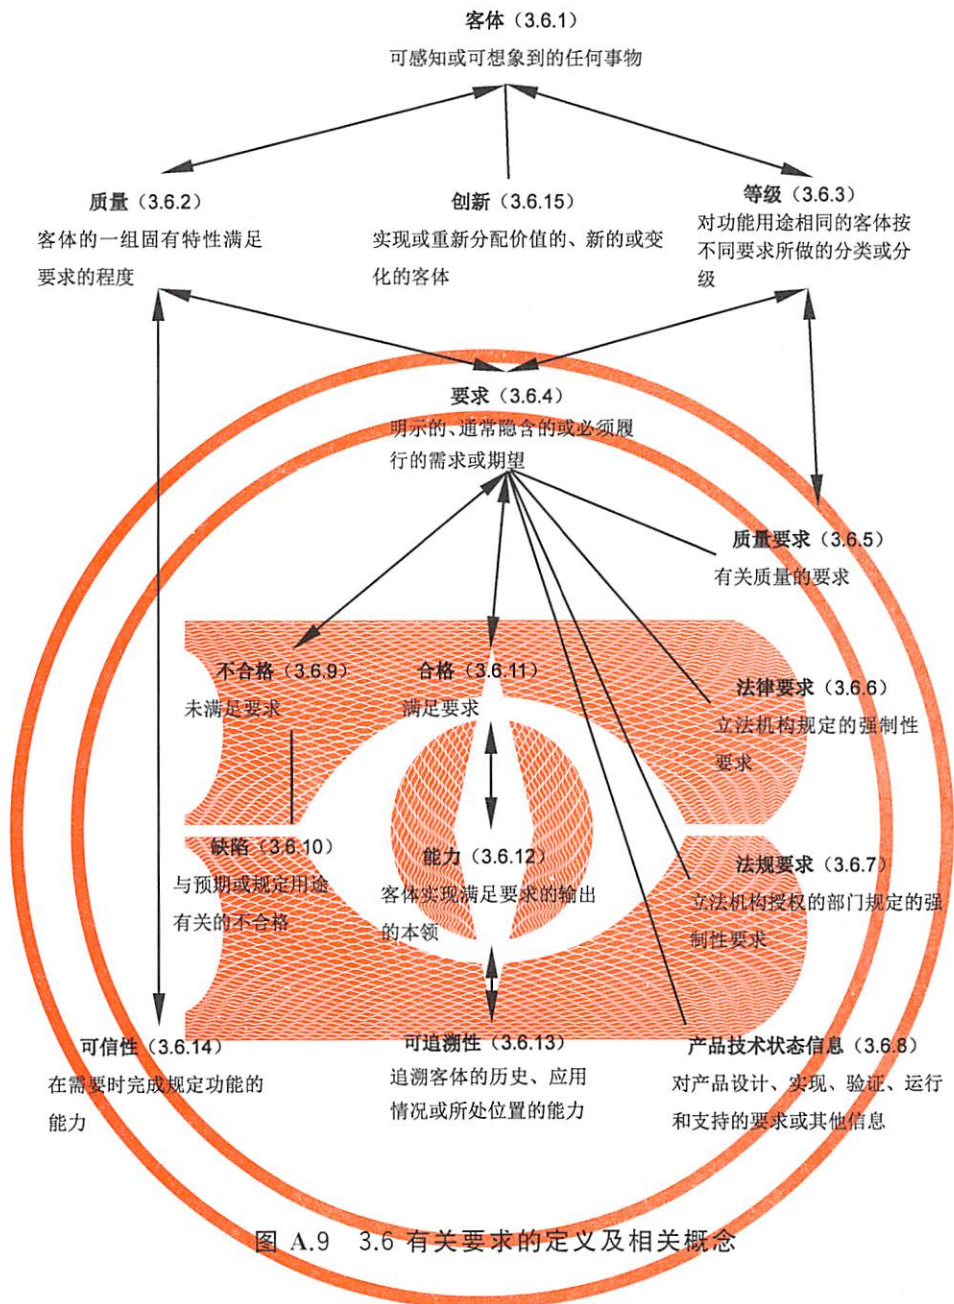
客体（3.6.1）
可感知或可想象到的任何事物

质量（3.6.2）
客体的一组固有特性满足要求的程度

创新（3.6.15）
实现或重新分配价值的、新的或变化的客体

等级（3.6.3）
对功能用途相同的客体按不同要求所做的分类或分级

要求（3.6.4）
明示的、通常隐含的或必须履行的需求或期望

质量要求（3.6.5）
有关质量的要求

不合格（3.6.9）
未满足要求

合格（3.6.11）
满足要求

法律要求（3.6.6）
立法机构规定的强制性要求

缺陷（3.6.10）
与预期或规定用途有关的不合格

能力（3.6.12）
客体实现满足要求的输出的本领

法规要求（3.6.7）
立法机构授权的部门规定的强制性要求

可信性（3.6.14）
在需要时完成规定功能的能力

可追溯性（3.6.13）
追溯客体的历史、应用情况或所处位置的能力

产品技术状态信息（3.6.8）
对产品设计、实现、验证、运行和支持的要求或其他信息

图 A.9　3.6 有关要求的定义及相关概念